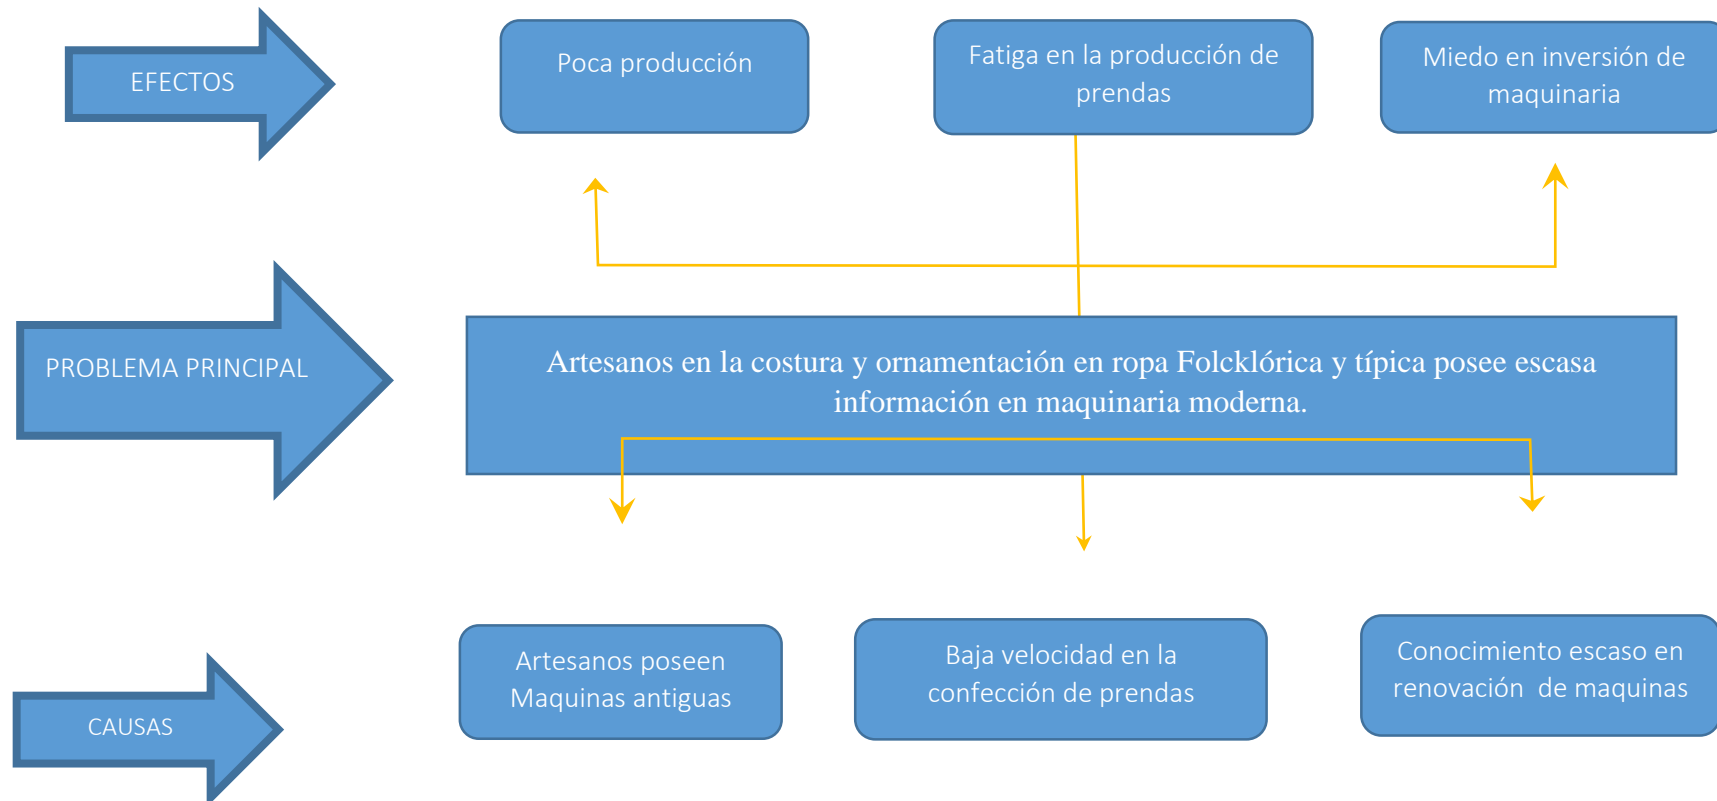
EFECTOS

Poca producción

Fatiga en la producción de prendas

Miedo en inversión de maquinaria

PROBLEMA PRINCIPAL

Artesanos en la costura y ornamentación en ropa Folclklórica y típica posee escasa información en maquinaria moderna.

CAUSAS

Artesanos poseen Maquinas antiguas

Baja velocidad en la confección de prendas

Conocimiento escaso en renovación de maquinas